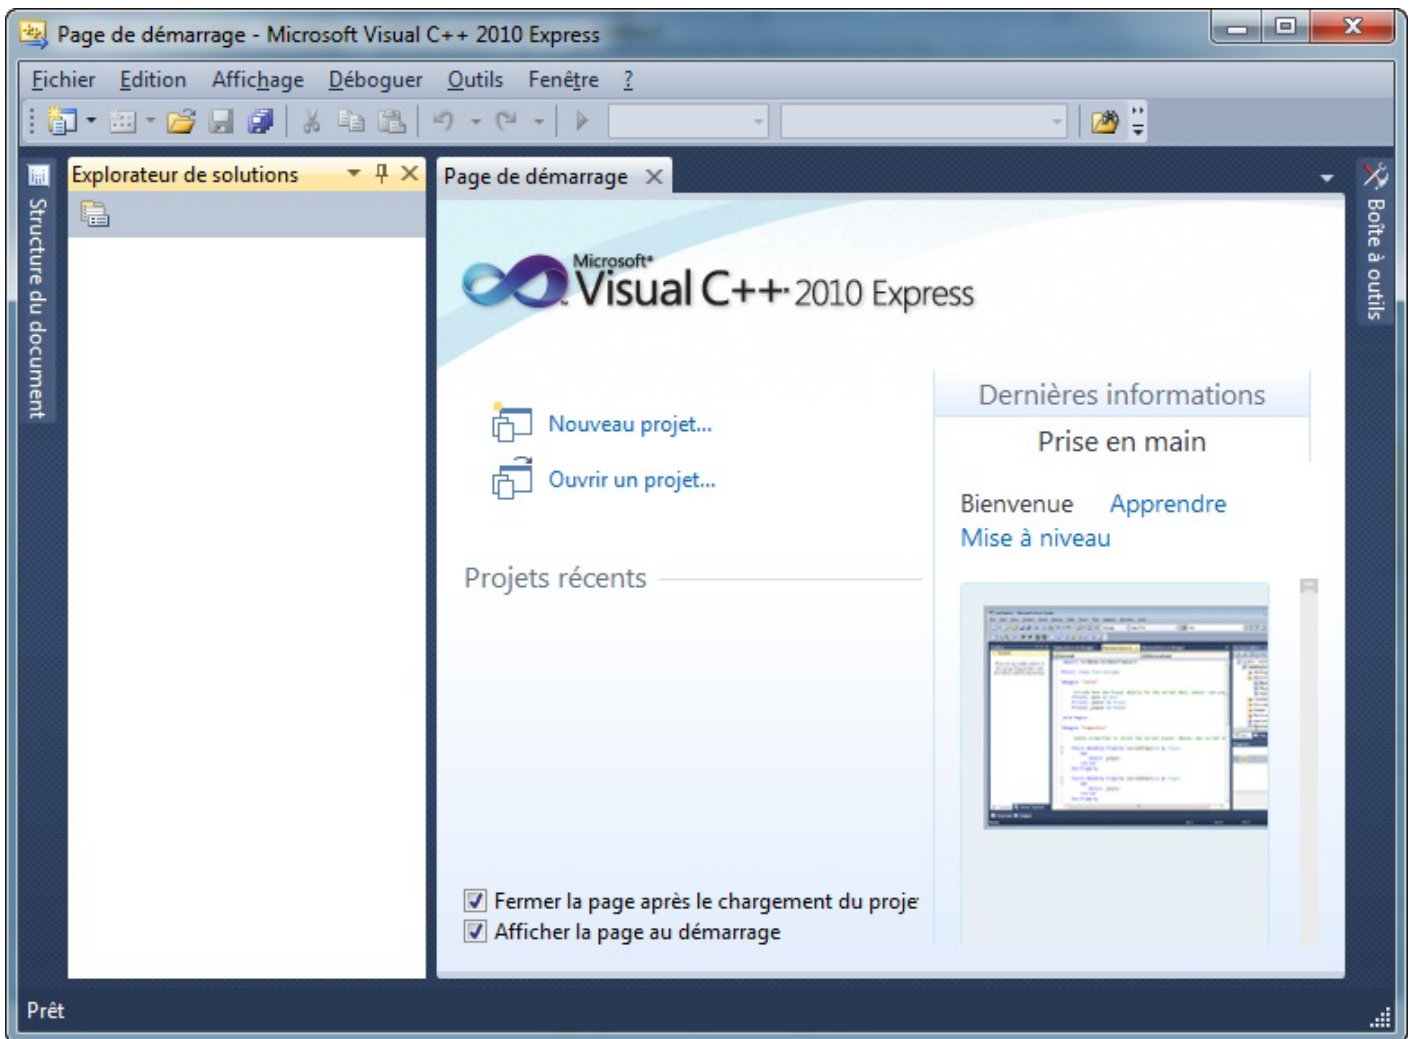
Page de démarrage - Microsoft Visual C++ 2010 Express

Fichier Edition Affichage Déboguer Outils Fenêtre ?

Structure du document

Explorateur de solutions

Page de démarrage

Boîte à outils

Microsoft® Visual C++ 2010 Express

Nouveau projet...

Ouvrir un projet...

Projets récents

Dernières informations

Prise en main

Bienvenue Apprendre Mise à niveau

Fermer la page après le chargement du proje

Afficher la page au démarrage

Prêt